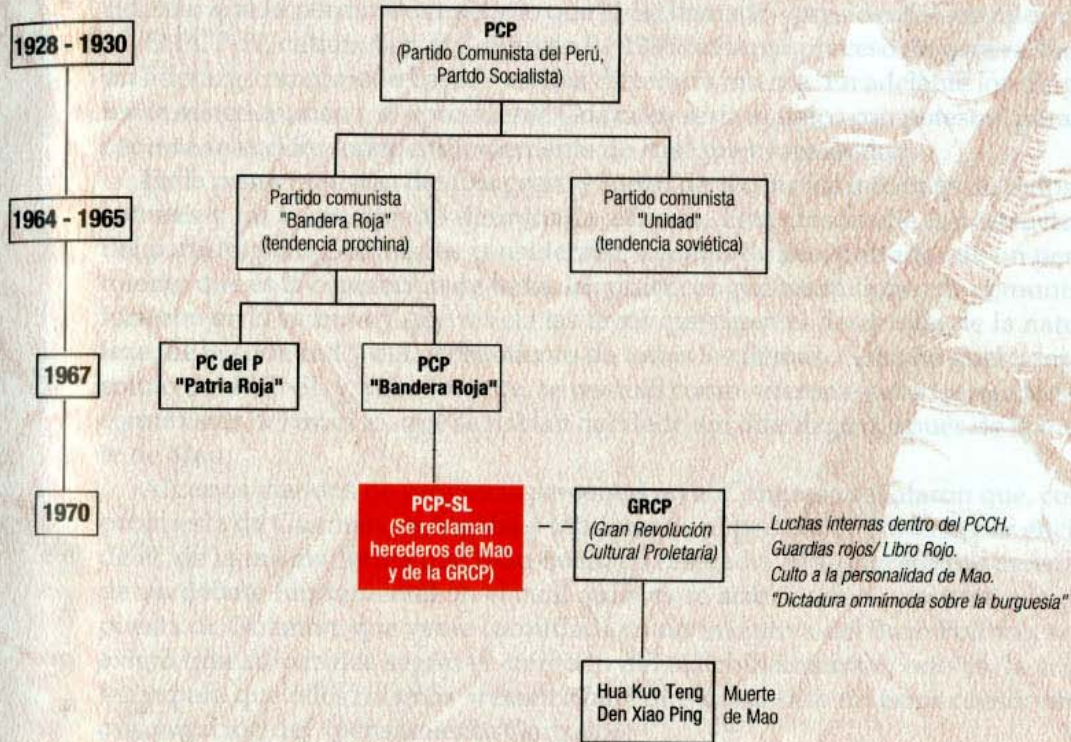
1928 - 1930

PCP
(Partido Comunista del Perú, Partdo Socialista)

1964 - 1965

Partido comunista "Bandera Roja" (tendencia prochina)

Partido comunista "Unidad" (tendencia soviética)

1967

PC del P "Patria Roja"

PCP "Bandera Roja"

1970

PCP-SL (Se reclaman herederos de Mao y de la GRCP)

GRCP (Gran Revolución Cultural Proletaria)

Luchas internas dentro del PCCH.
Guardias rojos/ Libro Rojo.
Culto a la personalidad de Mao.
"Dictadura omnímoda sobre la burguesía"

Hua Kuo Teng
Den Xiao Ping

Muerte de Mao